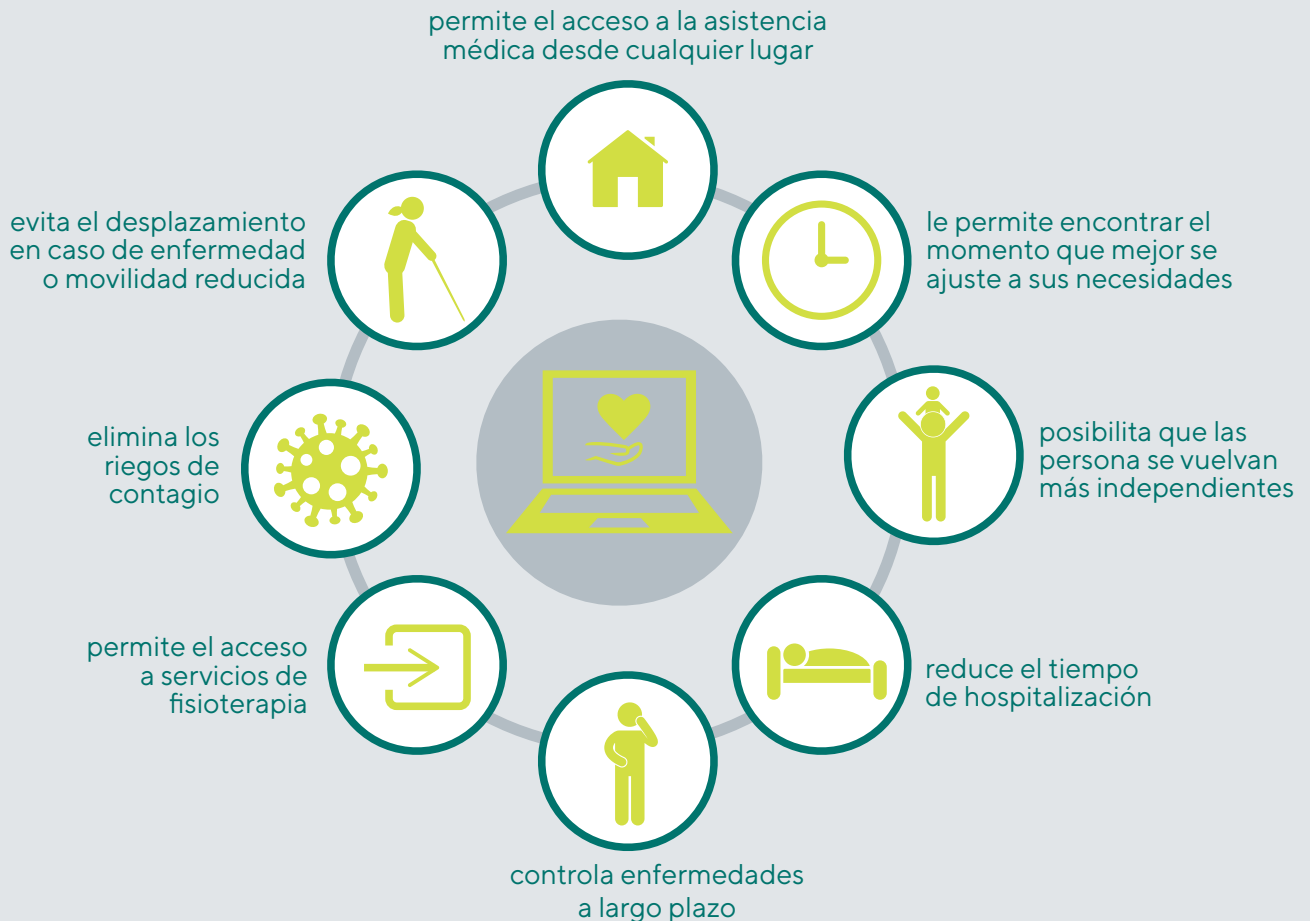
permite el acceso a la asistencia médica desde cualquier lugar

le permite encontrar el momento que mejor se ajuste a sus necesidades

posibilita que las persona se vuelvan más independientes

reduce el tiempo de hospitalización

controla enfermedades a largo plazo

permite el acceso a servicios de fisioterapia

elimina los riegos de contagio

evita el desplazamiento en caso de enfermedad o movilidad reducida